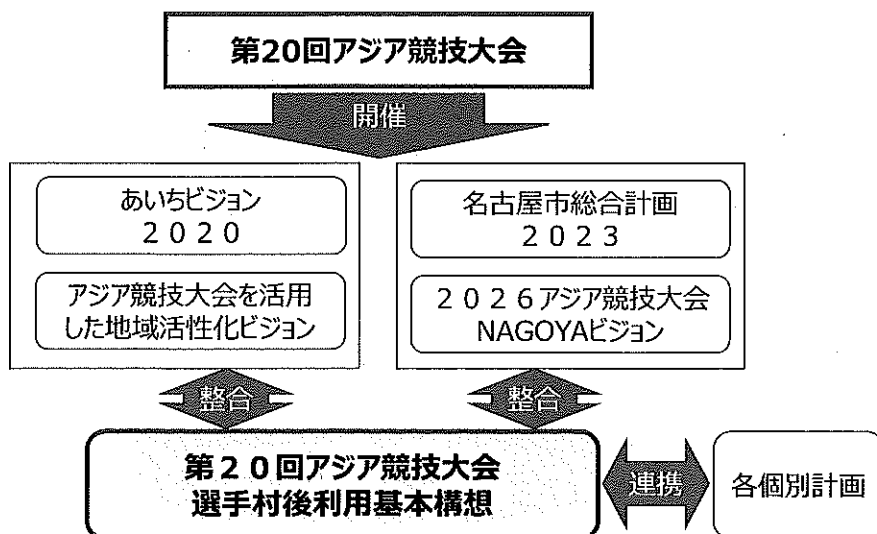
第20回アジア競技大会

開催

あいちビジョン
２０２０

アジア競技大会を活用した地域活性化ビジョン

名古屋市総合計画
２０２３

２０２６アジア競技大会
NAGOYAビジョン

整合

整合

第２０回アジア競技大会
選手村後利用基本構想

連携

各個別計画